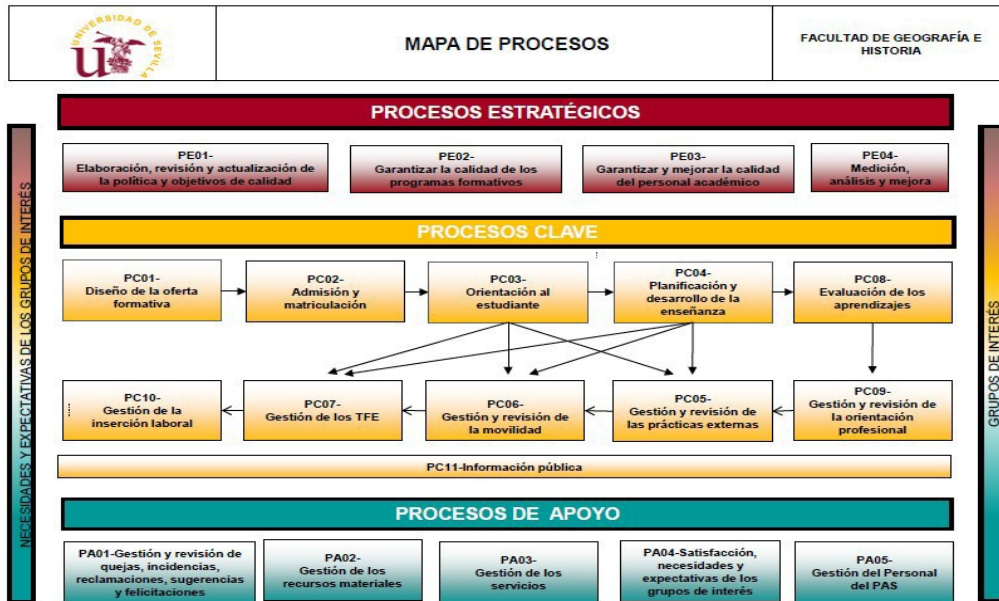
UNIVERSIDAD DE SEVILLA

MAPA DE PROCESOS

FACULTAD DE GEOGRAFÍA E HISTORIA

NECESIDADES Y EXPECTATIVAS DE LOS GRUPOS DE INTERÉS

PROCESOS ESTRATÉGICOS

PE01- Elaboración, revisión y actualización de la política y objetivos de calidad

PE02- Garantizar la calidad de los programas formativos

PE03- Garantizar y mejorar la calidad del personal académico

PE04- Medición, análisis y mejora

PROCESOS CLAVE

PC01- Diseño de la oferta formativa

PC02- Admisión y matriculación

PC03- Orientación al estudiante

PC04- Planificación y desarrollo de la enseñanza

PC08- Evaluación de los aprendizajes

PC10- Gestión de la inserción laboral

PC07- Gestión de los TFE

PC06- Gestión y revisión de la movilidad

PC05- Gestión y revisión de las prácticas externas

PC09- Gestión y revisión de la orientación profesional

PC11-Información pública

PROCESOS DE APOYO

PA01-Gestión y revisión de quejas, incidencias, reclamaciones, sugerencias y felicitaciones

PA02- Gestión de los recursos materiales

PA03- Gestión de los servicios

PA04-Satisfacción, necesidades y expectativas de los grupos de interés

PA05- Gestión del Personal del PAS

GRUPOS DE INTERÉS